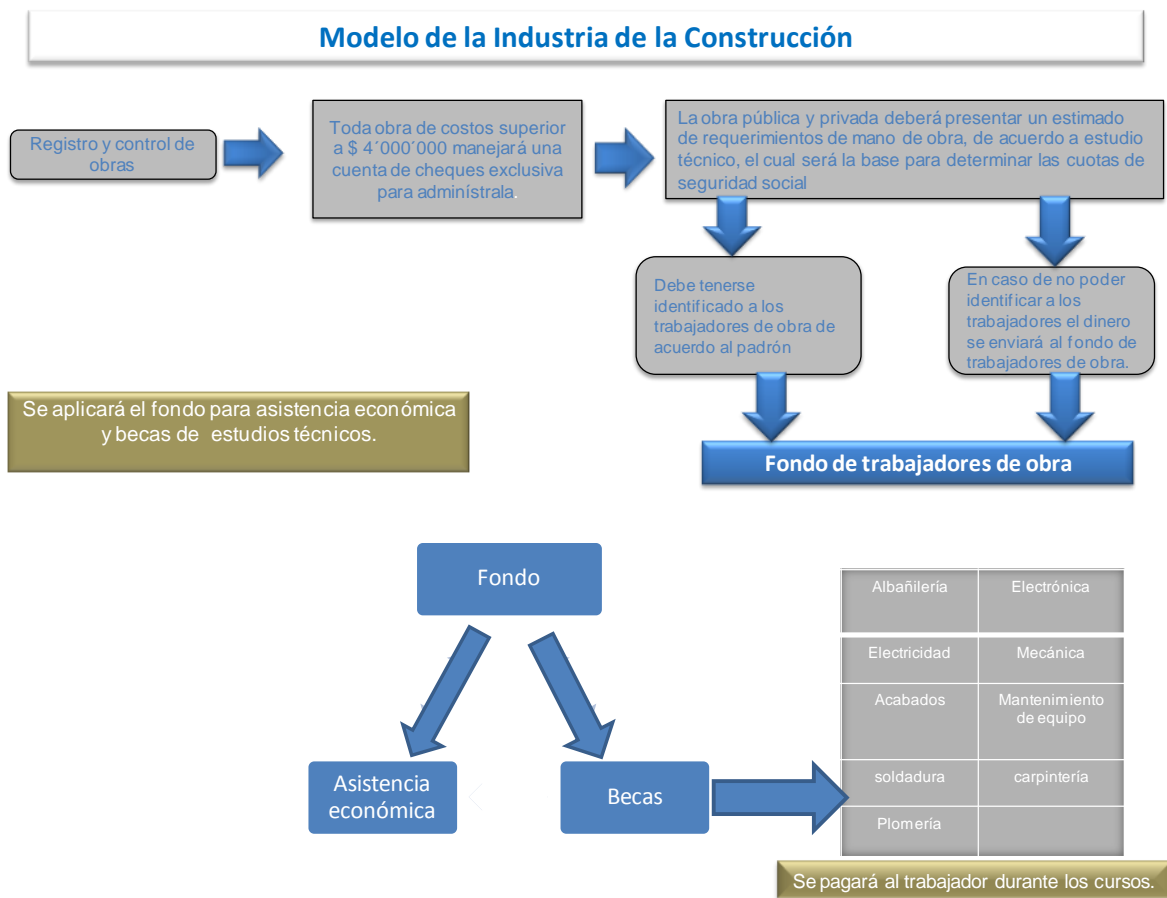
Modelo de la Industria de la Construcción

Registro y control de obras

Toda obra de costos superior a $ 4´000´000 manejará una cuenta de cheques exclusiva para adminístrala.

La obra pública y privada deberá presentar un estimado de requerimientos de mano de obra, de acuerdo a estudio técnico, el cual será la base para determinar las cuotas de seguridad social

Debe tenerse identificado a los trabajadores de obra de acuerdo al padrón

En caso de no poder identificar a los trabajadores el dinero se enviará al fondo de trabajadores de obra.

Se aplicará el fondo para asistencia económica y becas de estudios técnicos.

Fondo de trabajadores de obra

Fondo

Asistencia económica

Becas

| Albañilería | Electrónica |
|---|---|
| Electricidad | Mecánica |
| Acabados | Mantenimiento de equipo |
| soldadura | carpintería |
| Plomería | |

Se pagará al trabajador durante los cursos.